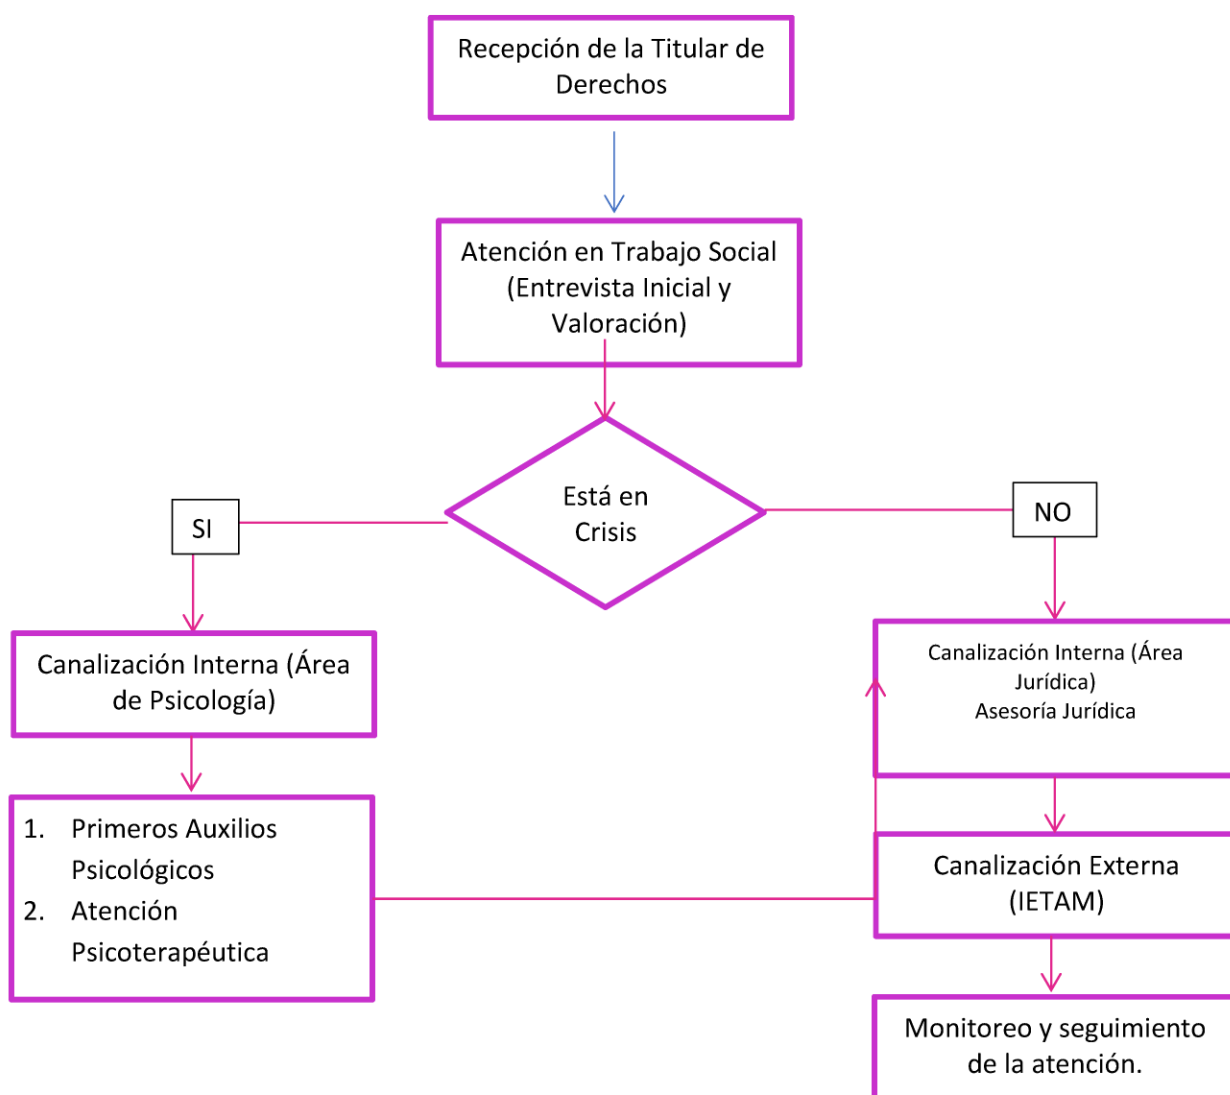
Recepción de la Titular de Derechos

Atención en Trabajo Social (Entrevista Inicial y Valoración)

Está en Crisis

SI

NO

Canalización Interna (Área de Psicología)

1. Primeros Auxilios Psicológicos
2. Atención Psicoterapéutica

Canalización Interna (Área Jurídica)
Asesoría Jurídica

Canalización Externa (IETAM)

Monitoreo y seguimiento de la atención.